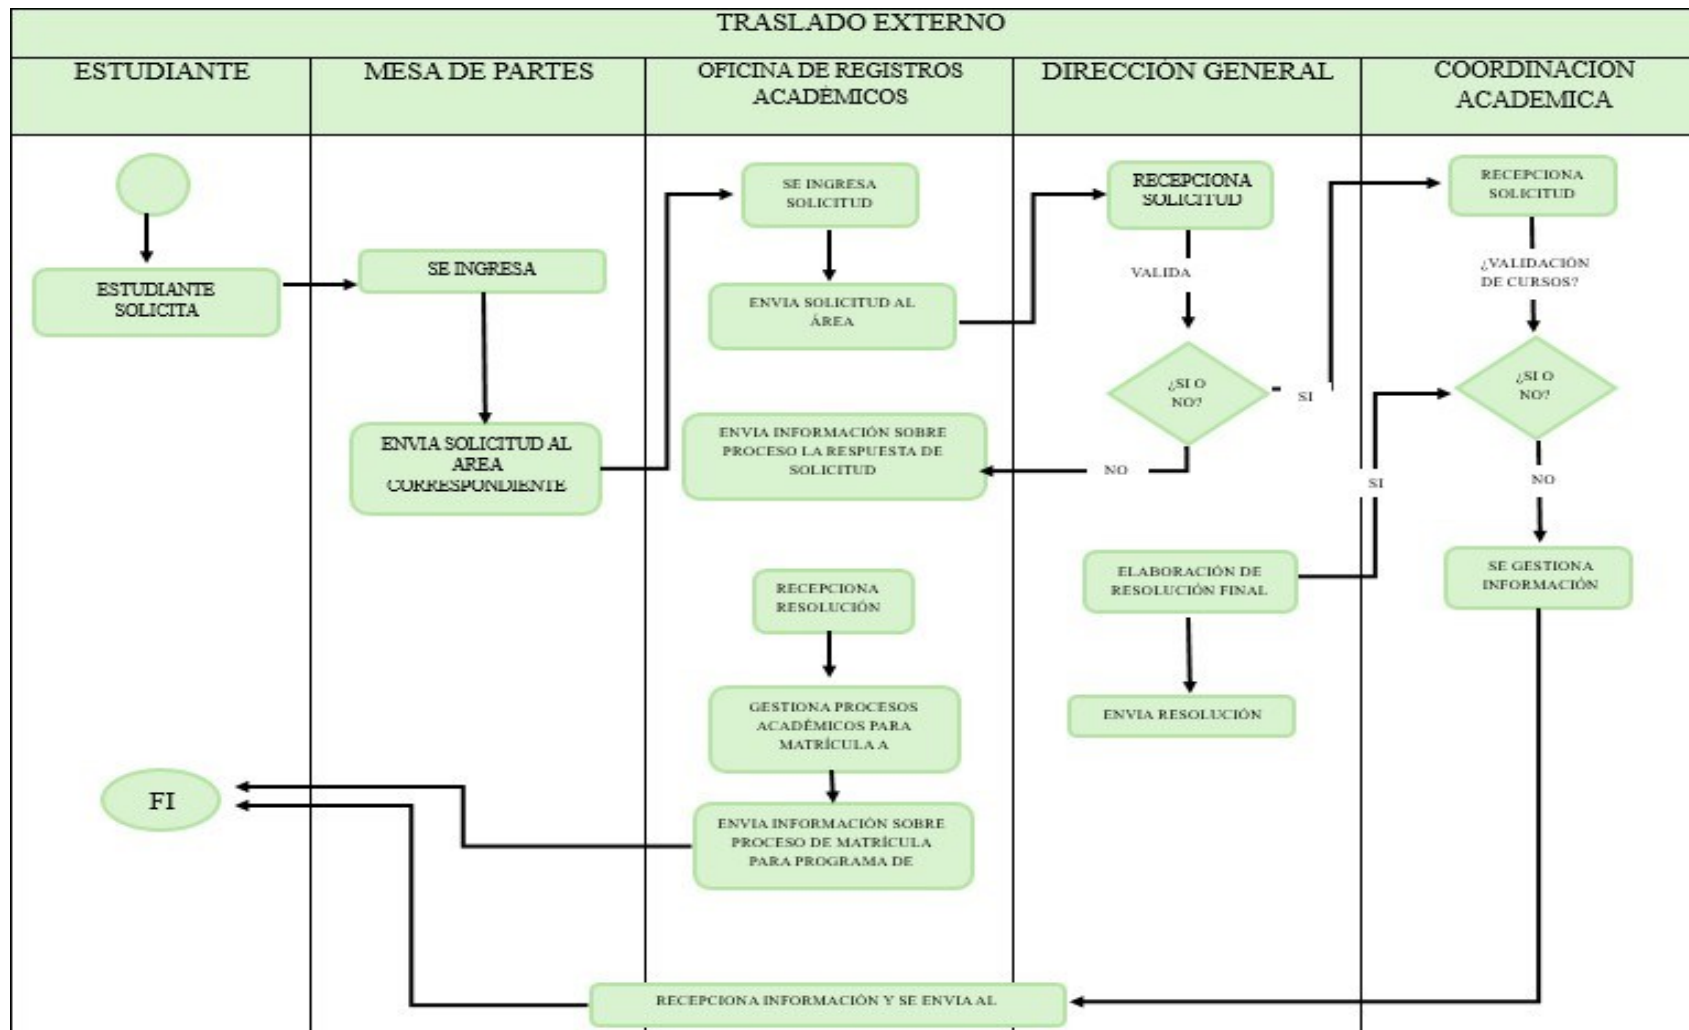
TRASLADO EXTERNO

ESTUDIANTE

MESA DE PARTES

OFICINA DE REGISTROS ACADÉMICOS

DIRECCIÓN GENERAL

COORDINACION ACADEMICA

ESTUDIANTE SOLICITA

SE INGRESA

ENVIA SOLICITUD AL AREA CORRESPONDIENTE

SE INGRESA SOLICITUD

ENVIA SOLICITUD AL ÁREA

ENVIA INFORMACIÓN SOBRE PROCESO LA RESPUESTA DE SOLICITUD

RECEPCIONA RESOLUCIÓN

GESTIONA PROCESOS ACADÉMICOS PARA MATRÍCULA A

ENVIA INFORMACIÓN SOBRE PROCESO DE MATRÍCULA PARA PROGRAMA DE

RECEPCIONA SOLICITUD

VALIDA

¿SI O NO?

SI

NO

ELABORACIÓN DE RESOLUCIÓN FINAL

ENVIA RESOLUCIÓN

RECEPCIONA SOLICITUD

¿VALIDACIÓN DE CURSOS?

¿SI O NO?

SI

NO

SE GESTIONA INFORMACIÓN

FI

RECEPCIONA INFORMACIÓN Y SE ENVIA AL